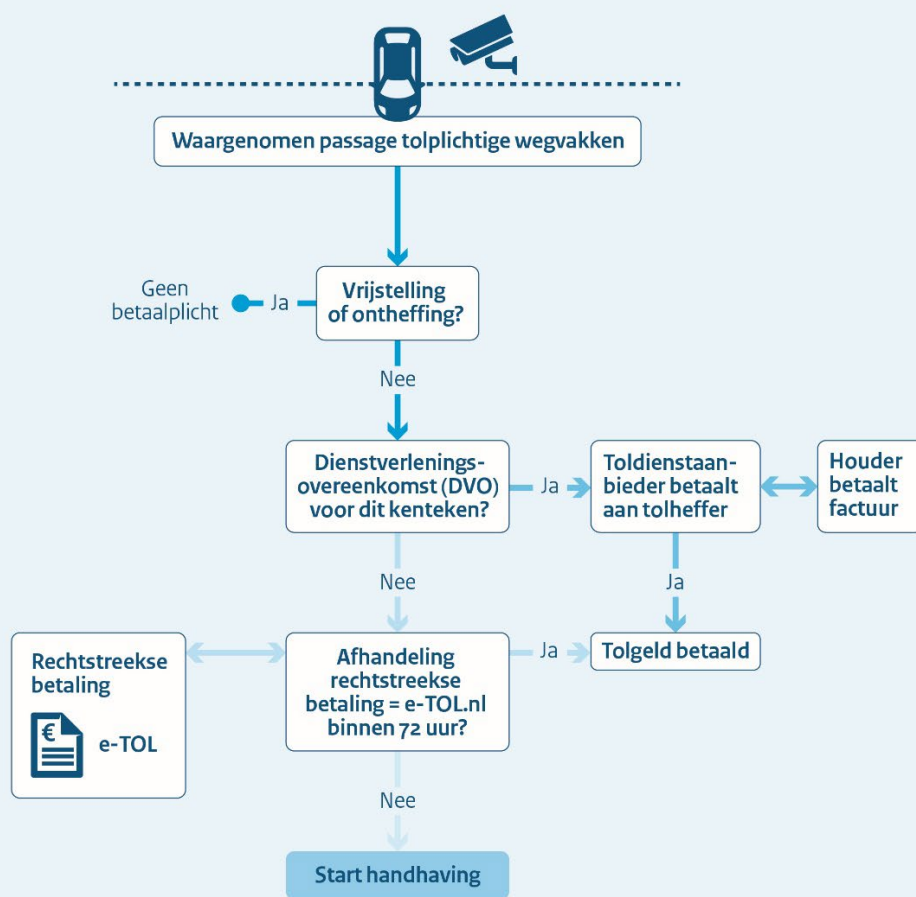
Waargenomen passage tolplichtige wegvakken

Geen betaalplicht

Ja

Vrijstelling of ontheffing?

Nee

Dienstverlenings-overeenkomst (DVO) voor dit kenteken?

Ja

Toldienstaanbieder betaalt aan tolheffer

Houder betaalt factuur

Nee

Ja

Rechtstreekse betaling

€

e-TOL

Afhandeling rechtstreekse betaling = e-TOL.nl binnen 72 uur?

Ja

Tolgeld betaald

Nee

Start handhaving